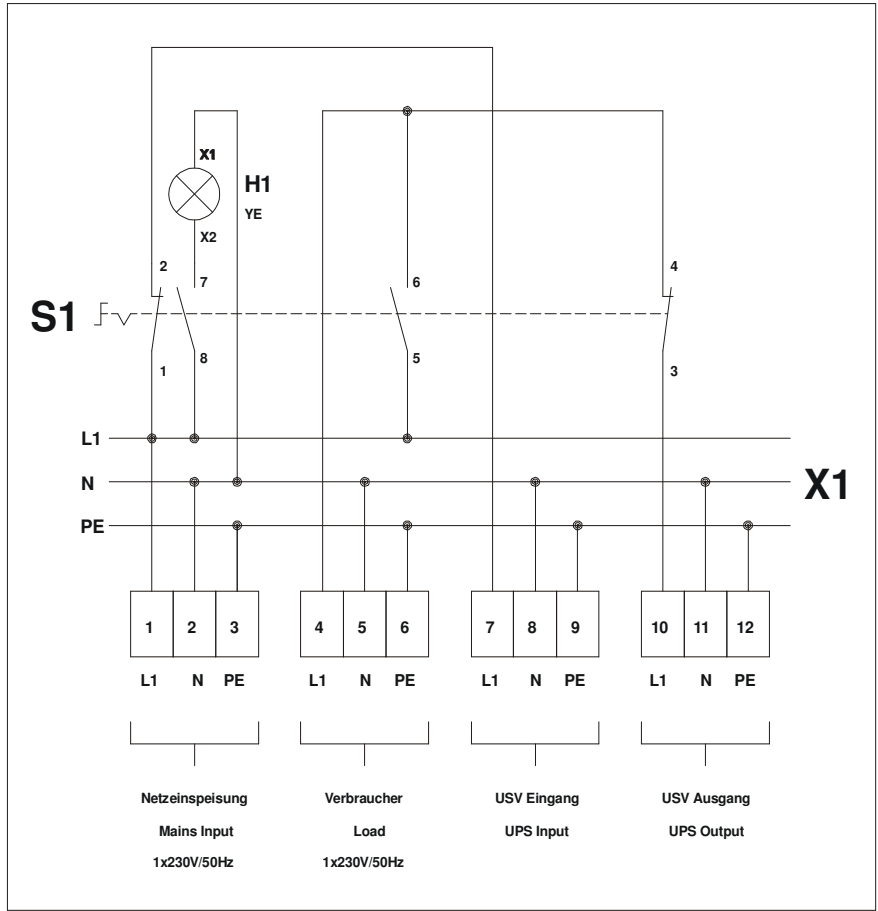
X1
H1
YE
X2
2
7
6
4
S1
1
8
5
3
L1
N
X1
PE

| 1 | 2 | 3 |
|---|---|---|
| L1 | N | PE |

| 4 | 5 | 6 |
|---|---|---|
| L1 | N | PE |

| 7 | 8 | 9 |
|---|---|---|
| L1 | N | PE |

| 10 | 11 | 12 |
|---|---|---|
| L1 | N | PE |

Netzeinspeisung
Mains Input
1x230V/50Hz

Verbraucher
Load
1x230V/50Hz

USV Eingang
UPS Input

USV Ausgang
UPS Output